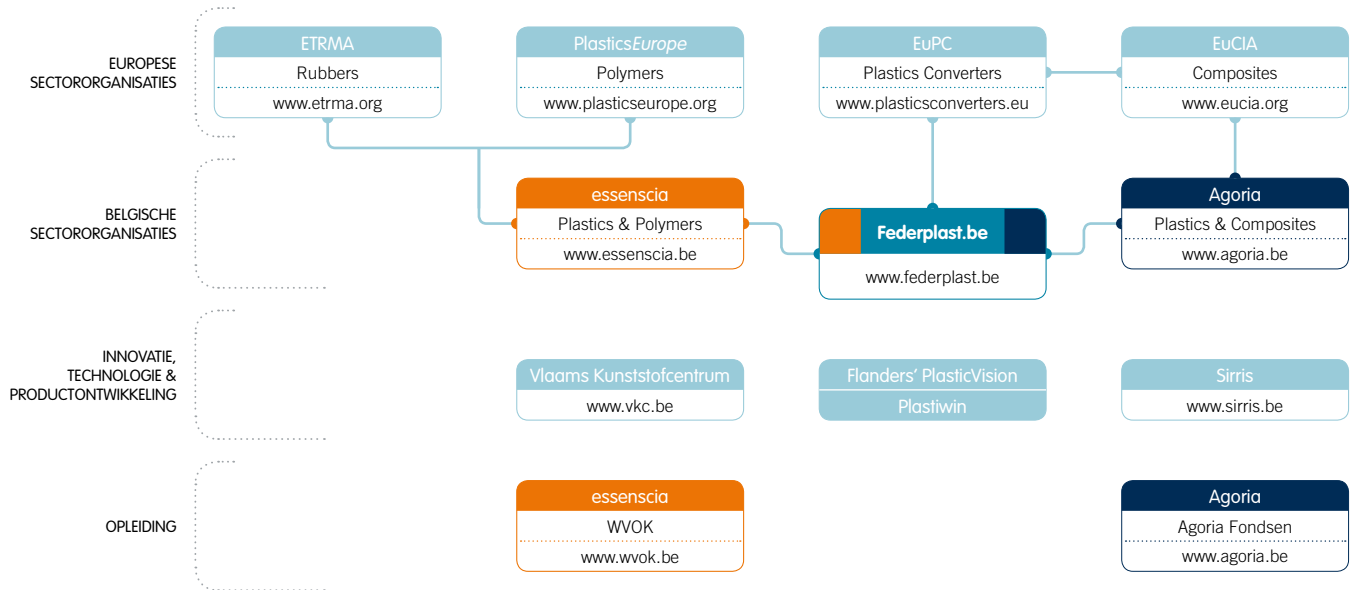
EUROPESE SECTORORGANISATIES

ETRMA
Rubbers
www.etrma.org

PlasticsEurope
Polymers
www.plasticseurope.org

EuPC
Plastics Converters
www.plasticsconverters.eu

EuCIA
Composites
www.eucia.org

BELGISCHE SECTORORGANISATIES

essenscia
Plastics & Polymers
www.essenscia.be

Federplast.be
www.federplast.be

Agoria
Plastics & Composites
www.agoria.be

INNOVATIE, TECHNOLOGIE & PRODUCTONTWIKKELING

Vlaams Kunststofcentrum
www.vkc.be

Flanders' PlasticVision
Plastiwin

Sirris
www.sirris.be

OPLEIDING

essenscia
WVOK
www.wvok.be

Agoria
Agoria Fondsen
www.agoria.be